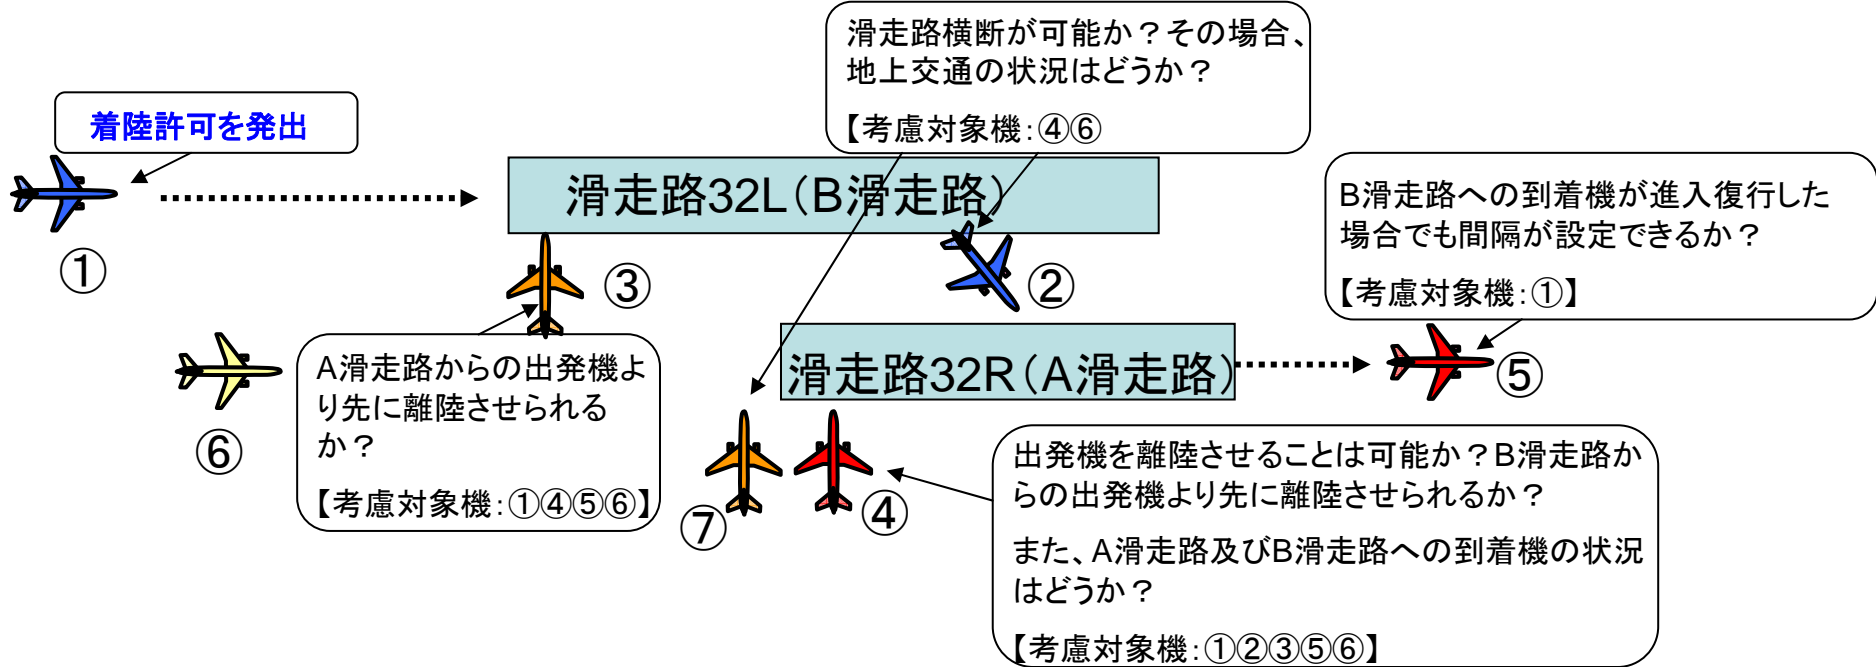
着陸許可を発出

①

滑走路横断が可能か？その場合、地上交通の状況はどうか？

【考慮対象機:④⑥

滑走路32L（B滑走路）

③

②

B滑走路への到着機が進入復行した場合でも間隔が設定できるか？

【考慮対象機:①】

⑥

A滑走路からの出発機より先に離陸させられるか？

【考慮対象機:①④⑤⑥】

滑走路32R（A滑走路）

⑤

⑦

④

出発機を離陸させることは可能か？B滑走路からの出発機より先に離陸させられるか？

また、A滑走路及びB滑走路への到着機の状況はどうか？

【考慮対象機:①②③⑤⑥】